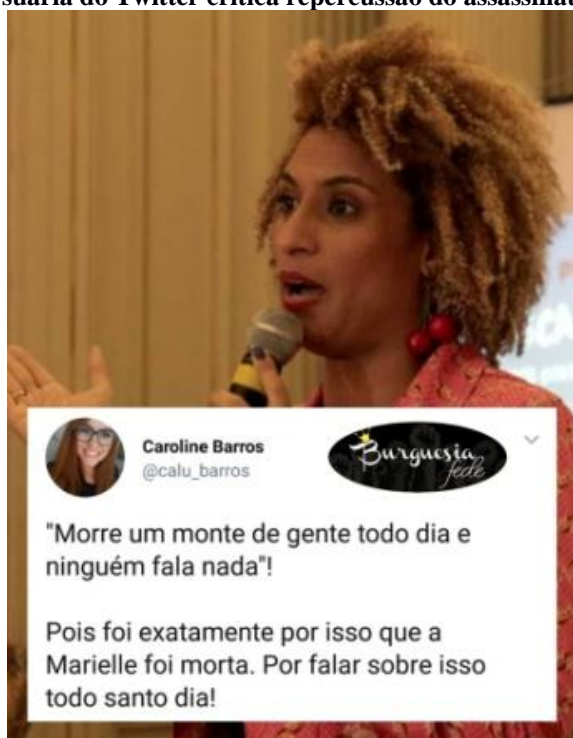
suária do Twitter critica repercussão do assassinat

Caroline Barros
@calu_barros

Burguesia fede

"Morre um monte de gente todo dia e ninguém fala nada"!

Pois foi exatamente por isso que a Marielle foi morta. Por falar sobre isso todo santo dia!